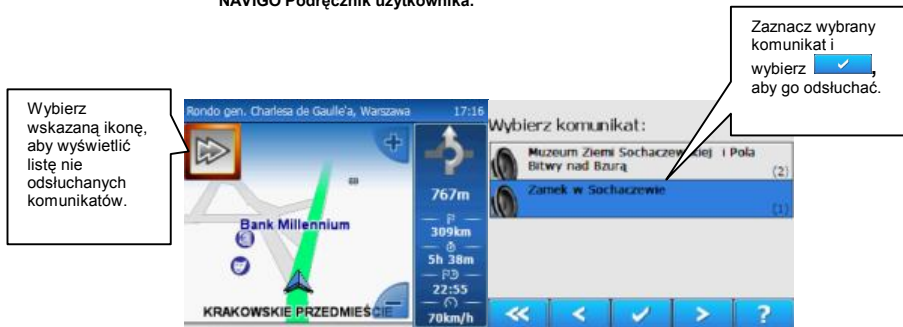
NAVIGO Podręcznik użytkownika.

Wybierz wskazaną ikonę, aby wyświetlić listę nie odsłuchanych komunikatów.

Rondo gen. Charlesa de Gaulle'a, Warszawa 17:16

Bank Millennium

767m

309km

5h 38m

22:55

70km/h

KRAKOWSKIE PRZEDMIEŚCIE

Zaznacz wybrany komunikat i wybierz , aby go odsłuchać.

Wybierz komunikat:

Muzeum Ziemi Sochaczew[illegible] i Pola Bitwy nad Bzurą (2)

Zamek w Sochaczewie (1)

?